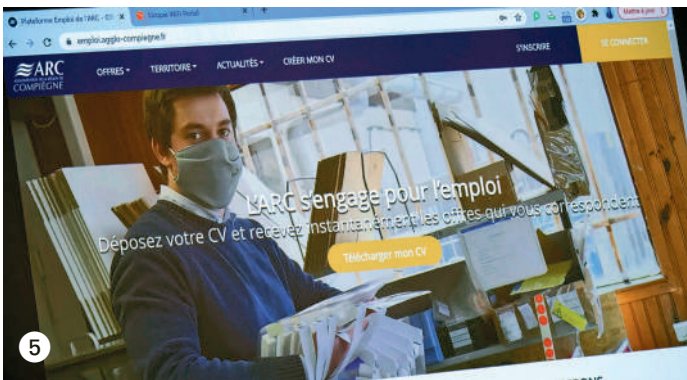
Plateforme Emploi de l'ARC - Cli ×
Europe WiFi Portail
Mettre à jour
emploi.agglo-compiegne.fr
ARC
COMPIÈGNE
OFFRES
TERRITOIRE
ACTUALITÉS
CRÉER MON CV
S'INSCRIRE
SE CONNECTER
L'ARC s'engage pour l'emploi
Déposez votre CV et recevez instantanément les offres qui vous correspondent
Télécharger mon CV
5